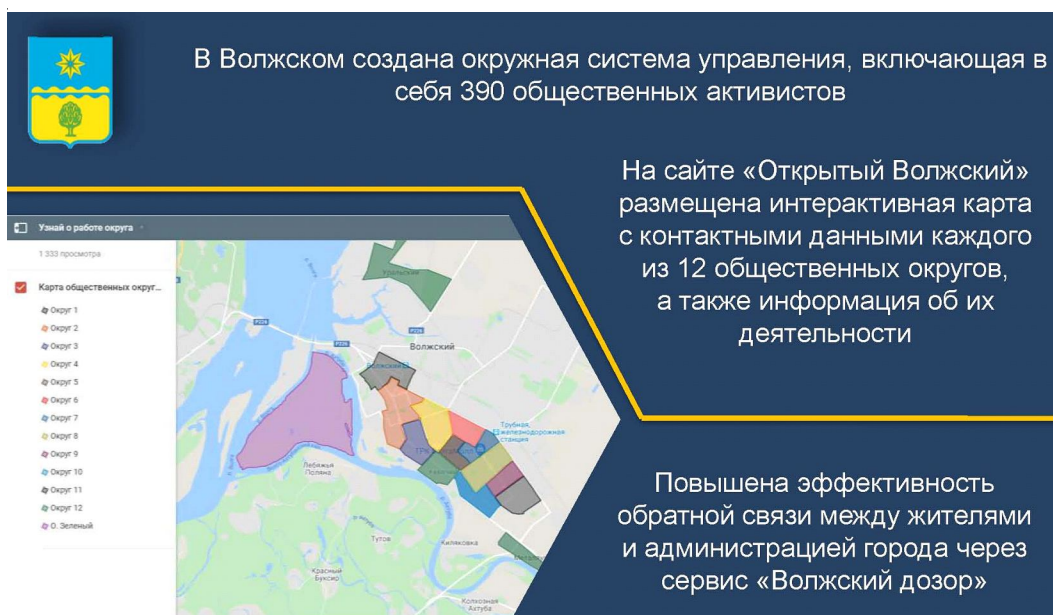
В Волжском создана окружная система управления, включающая в себя 390 общественных активистов

На сайте «Открытый Волжский» размещена интерактивная карта с контактными данными каждого из 12 общественных округов, а также информация об их деятельности

Узнай о работе округа

1 333 просмотра

Карта общественных округ...

Округ 1
Округ 2
Округ 3
Округ 4
Округ 5
Округ 6
Округ 7
Округ 8
Округ 9
Округ 10
Округ 11
Округ 12
О. Зеленый

Уральский

P226

Волжский

Трубная, Железнодорожная станция

Лебяжья Поляна

Тутов

Киляковка

Красный Буксир

Колхозная Ахтуба

Повышена эффективность обратной связи между жителями и администрацией города через сервис «Волжский дозор»